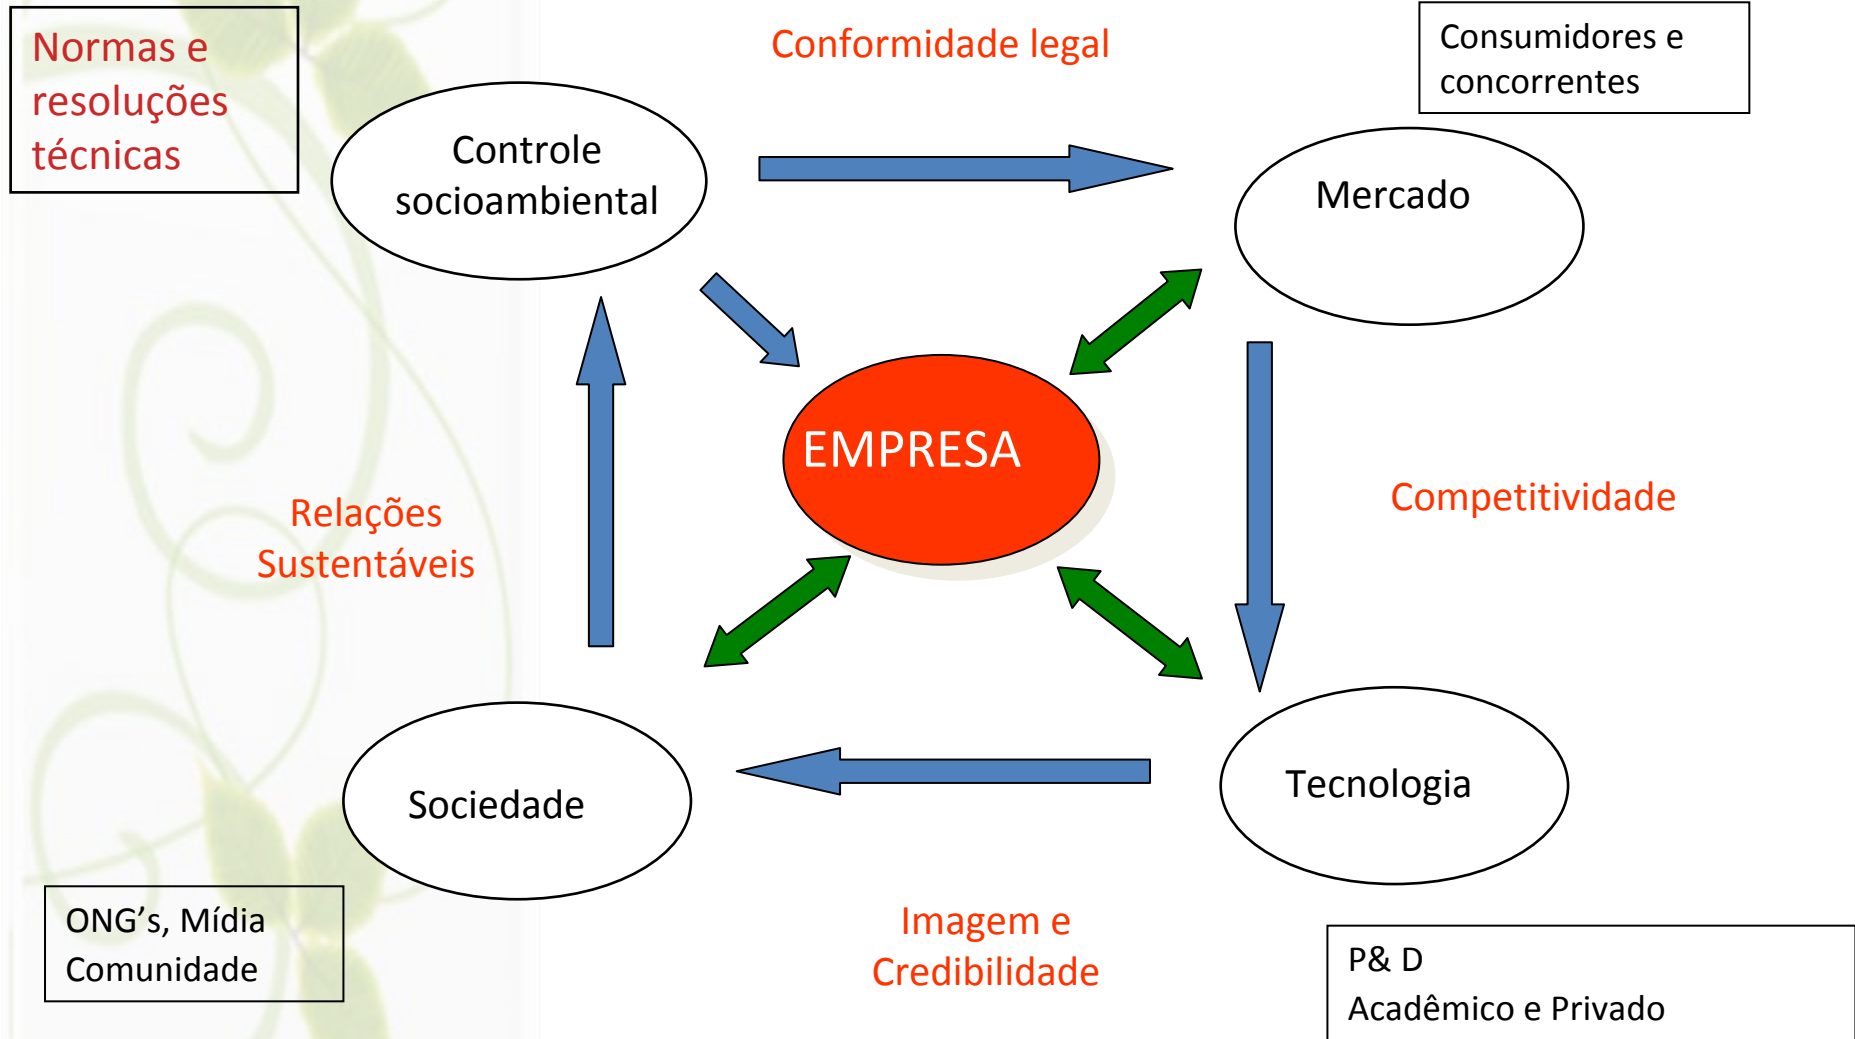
Normas e resoluções técnicas

Conformidade legal

Consumidores e concorrentes

Controle socioambiental

Mercado

EMPRESA

Relações Sustentáveis

Competitividade

Sociedade

Tecnologia

ONG's, Mídia
Comunidade

Imagem e Credibilidade

P& D
Acadêmico e Privado